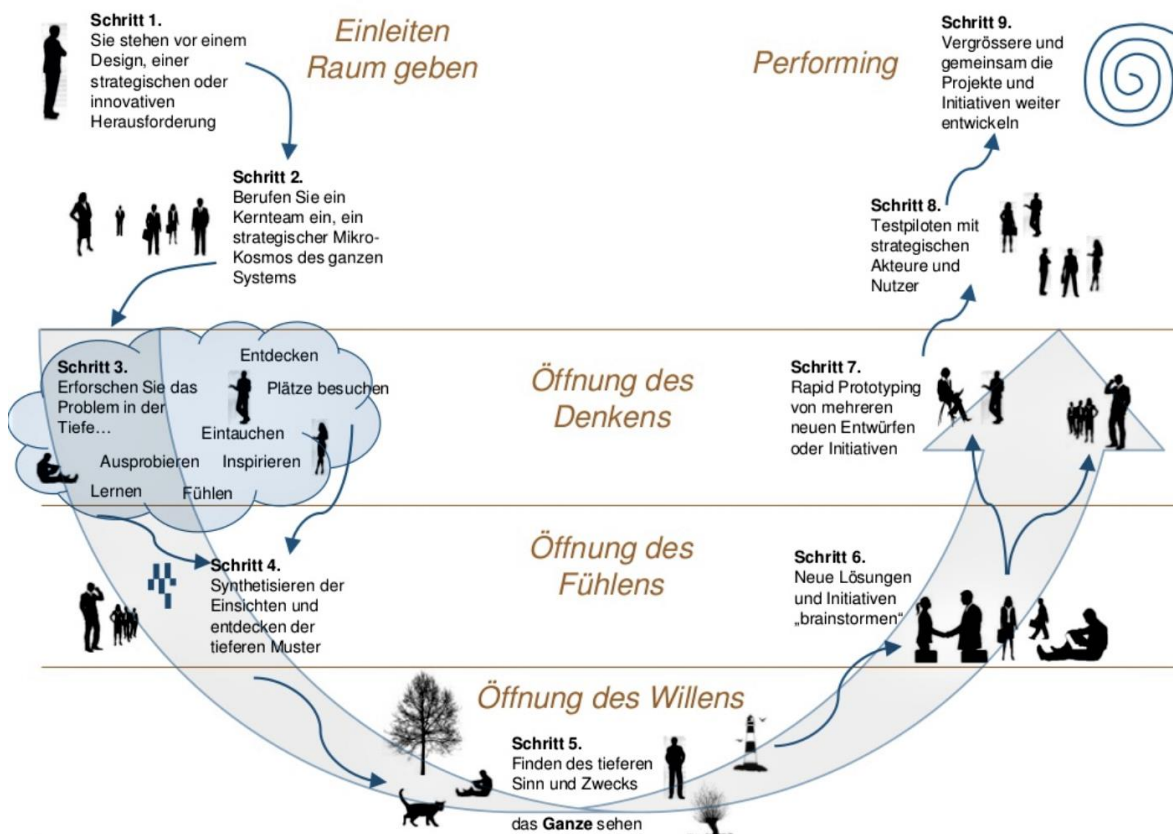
Schritt 1.
Sie stehen vor einem Design, einer strategischen oder innovativen Herausforderung

Einleiten
Raum geben

Performing

Schritt 9.
Vergrössere und gemeinsam die Projekte und Initiativen weiter entwickeln

Schritt 2.
Berufen Sie ein Kernteam ein, ein strategischer Mikro-Kosmos des ganzen Systems

Schritt 8.
Testpiloten mit strategischen Akteure und Nutzer

Schritt 3.
Erforschen Sie das Problem in der Tiefe…

Entdecken
Plätze besuchen
Eintauchen
Ausprobieren
Inspirieren
Lernen
Fühlen

Öffnung des Denkens

Schritt 7.
Rapid Prototyping von mehreren neuen Entwürfen oder Initiativen

Schritt 4.
Synthetisieren der Einsichten und entdecken der tieferen Muster

Öffnung des Fühlens

Schritt 6.
Neue Lösungen und Initiativen „brainstormen"

Öffnung des Willens

Schritt 5.
Finden des tieferen Sinn und Zwecks

das **Ganze** sehen